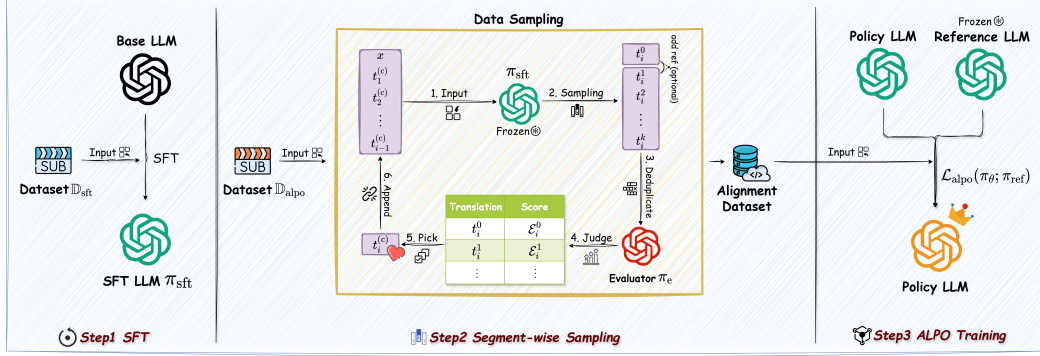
Base LLM

SUB

Input

SFT

Dataset $\mathbb{D}_{\text{sft}}$

SFT LLM $\pi_{\text{sft}}$

Step1 SFT

Data Sampling

SUB

Input

Dataset $\mathbb{D}_{\text{alpo}}$

$x$
$t_1^{(c)}$
$t_2^{(c)}$
$\vdots$
$t_{i-1}^{(c)}$

1. Input

$\pi_{\text{sft}}$

Frozen

2. Sampling

$t_i^0$

add ref (optional)

$t_i^1$
$t_i^2$
$\vdots$
$t_i^k$

3. Deduplicate

6. Append

| Translation | Score |
|---|---|
| $t_i^0$ | $\mathcal{E}_i^0$ |
| $t_i^1$ | $\mathcal{E}_i^1$ |
| $\vdots$ | $\vdots$ |

$t_i^{(c)}$

5. Pick

4. Judge

Evaluator $\pi_{\text{e}}$

Step2 Segment-wise Sampling

Alignment Dataset

Input

Policy LLM

Frozen

Reference LLM

$\mathcal{L}_{\text{alpo}}(\pi_\theta; \pi_{\text{ref}})$

Policy LLM

Step3 ALPO Training